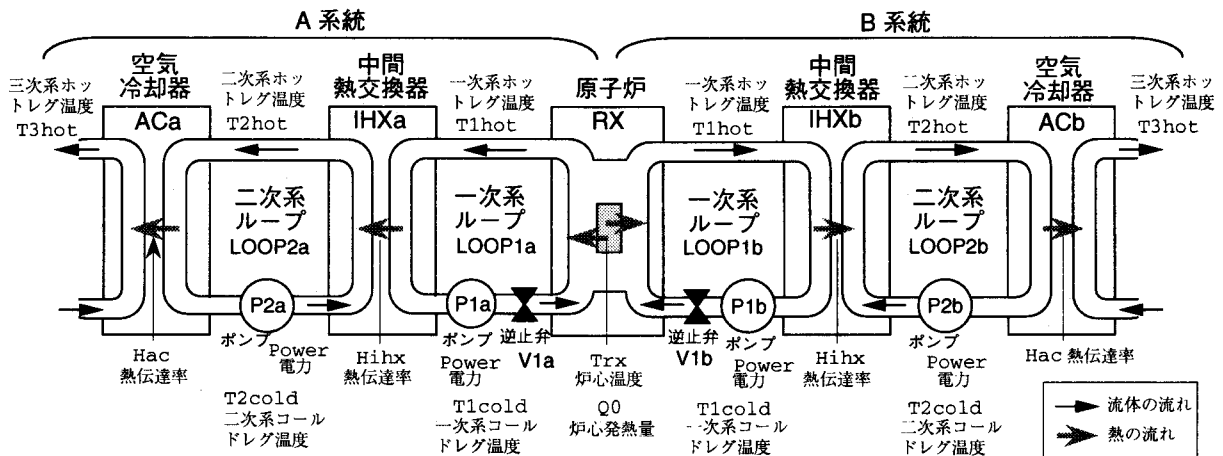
A 系統

B 系統

空気冷却器

ACa

三次系ホットレグ温度 T3hot

二次系ホットレグ温度 T2hot

中間熱交換器

IHXa

一次系ホットレグ温度 T1hot

原子炉

RX

一次系ホットレグ温度 T1hot

中間熱交換器

IHXb

二次系ホットレグ温度 T2hot

空気冷却器

ACb

三次系ホットレグ温度 T3hot

二次系ループ LOOP2a

一次系ループ LOOP1a

一次系ループ LOOP1b

二次系ループ LOOP2b

P2a

P1a

P1b

P2b

ポンプ

Power 電力

ポンプ

Power 電力

逆止弁 V1a

逆止弁 V1b

ポンプ

Power 電力

ポンプ

Power 電力

Hac 熱伝達率

Hihx 熱伝達率

Trx 炉心温度

Q0 炉心発熱量

Hihx 熱伝達率

Hac 熱伝達率

T2cold 二次系コールドレグ温度

T1cold 一次系コールドレグ温度

T1cold 一次系コールドレグ温度

T2cold 二次系コールドレグ温度

流体の流れ

熱の流れ